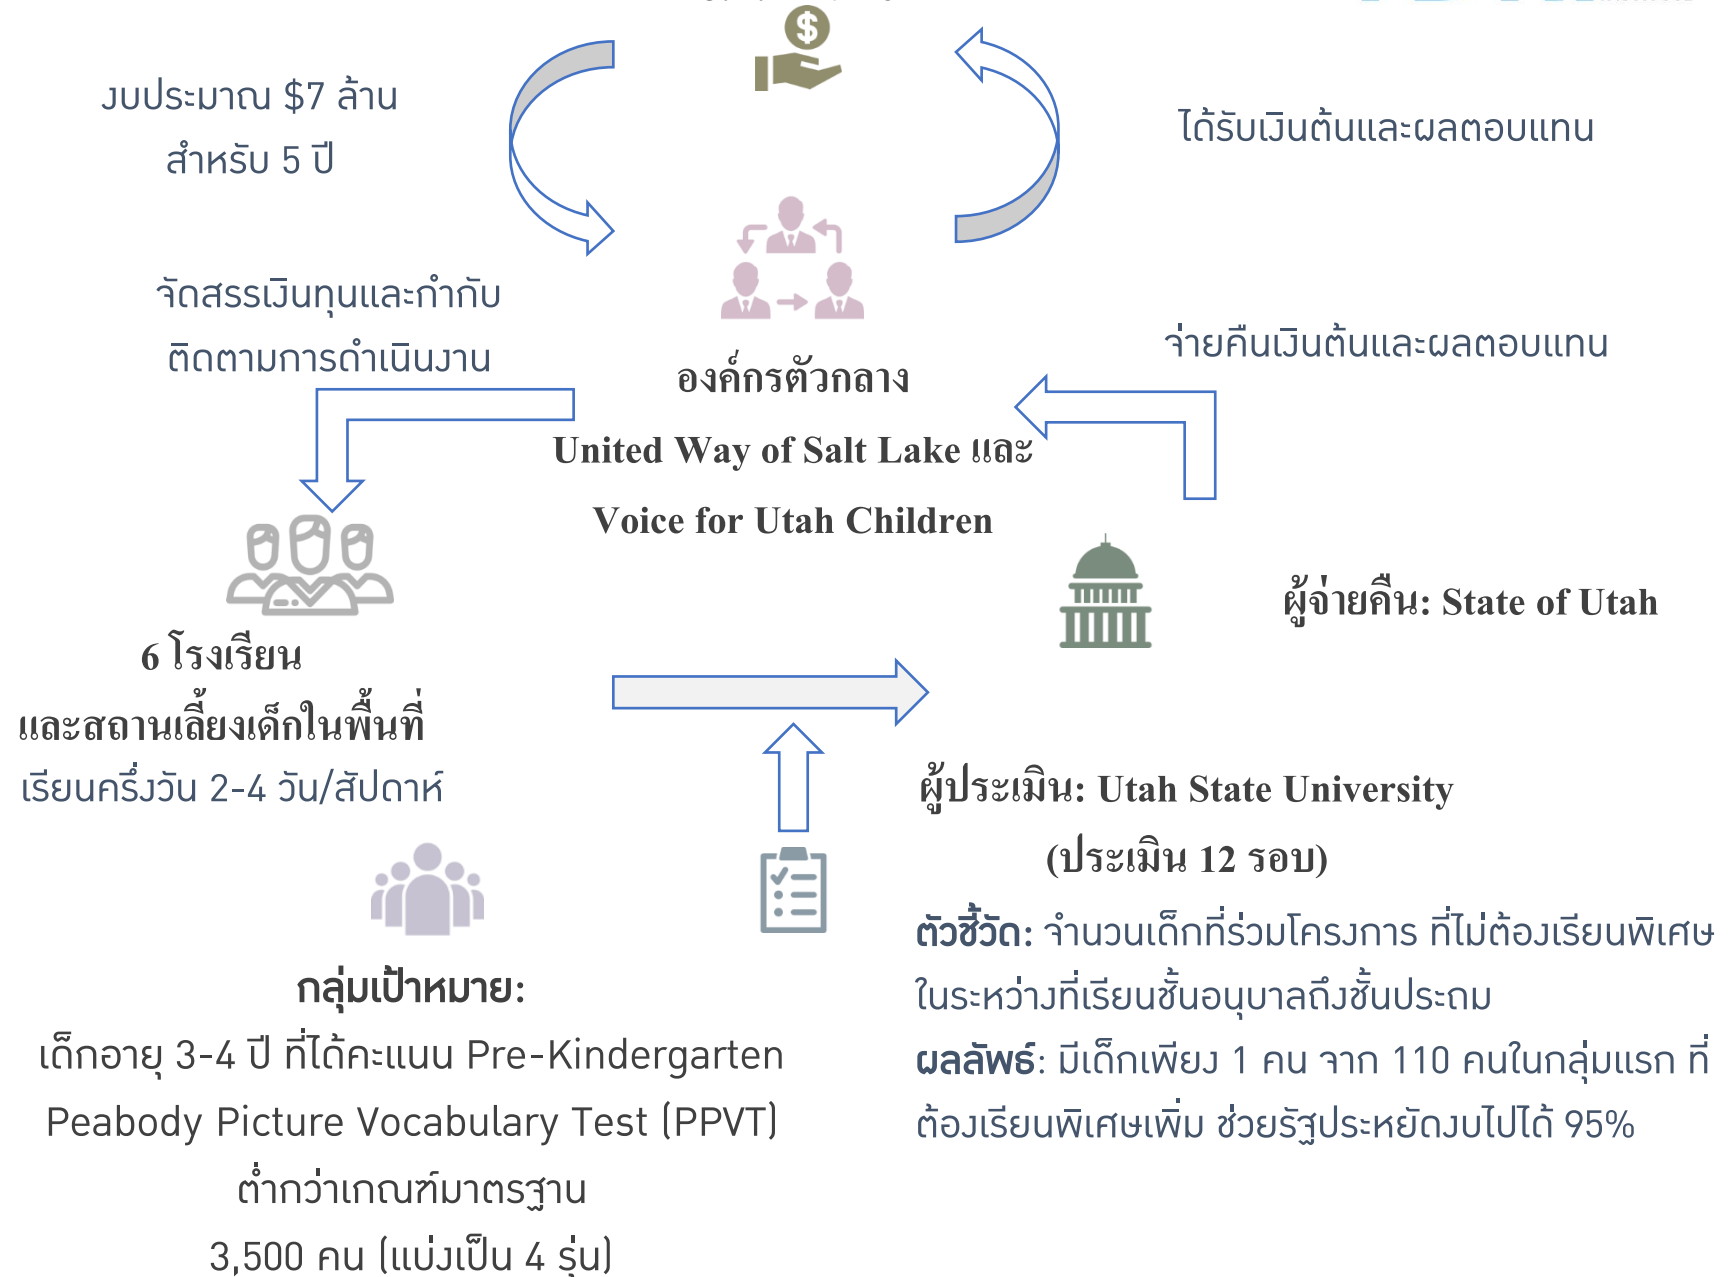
$

งบประมาณ $7 ล้าน
สำหรับ 5 ปี

ได้รับเงินต้นและผลตอบแทน

จัดสรรเงินทุนและกำกับ
ติดตามการดำเนินงาน

จ่ายคืนเงินต้นและผลตอบแทน

องค์กรตัวกลาง
United Way of Salt Lake และ
Voice for Utah Children

ผู้จ่ายคืน: State of Utah

6 โรงเรียน
และสถานเลี้ยงเด็กในพื้นที่
เรียนครึ่งวัน 2-4 วัน/สัปดาห์

ผู้ประเมิน: Utah State University
(ประเมิน 12 รอบ)

ตัวชี้วัด: จำนวนเด็กที่ร่วมโครงการ ที่ไม่ต้องเรียนพิเศษ
ในระหว่างที่เรียนชั้นอนุบาลถึงชั้นประถม

ผลลัพธ์: มีเด็กเพียง 1 คน จาก 110 คนในกลุ่มแรก ที่
ต้องเรียนพิเศษเพิ่ม ช่วยรัฐประหยัดงบไปได้ 95%

กลุ่มเป้าหมาย:
เด็กอายุ 3-4 ปี ที่ได้คะแนน Pre-Kindergarten
Peabody Picture Vocabulary Test (PPVT)
ต่ำกว่าเกณฑ์มาตรฐาน
3,500 คน (แบ่งเป็น 4 รุ่น)